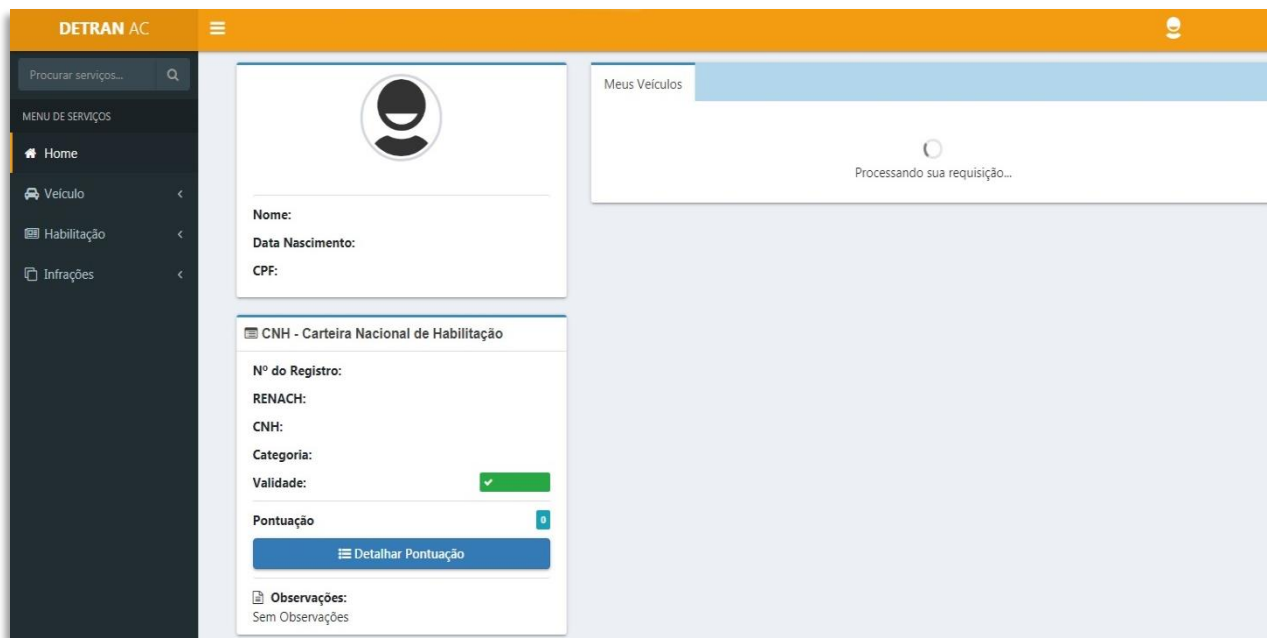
DETRAN AC

Procurar serviços...

MENU DE SERVIÇOS

Home

Veículo

Habilitação

Infrações

Nome:

Data Nascimento:

CPF:

CNH - Carteira Nacional de Habilitação

Nº do Registro:

RENACH:

CNH:

Categoria:

Validade:

Pontuação 0

Detalhar Pontuação

Observações:
Sem Observações

Meus Veículos

Processando sua requisição...